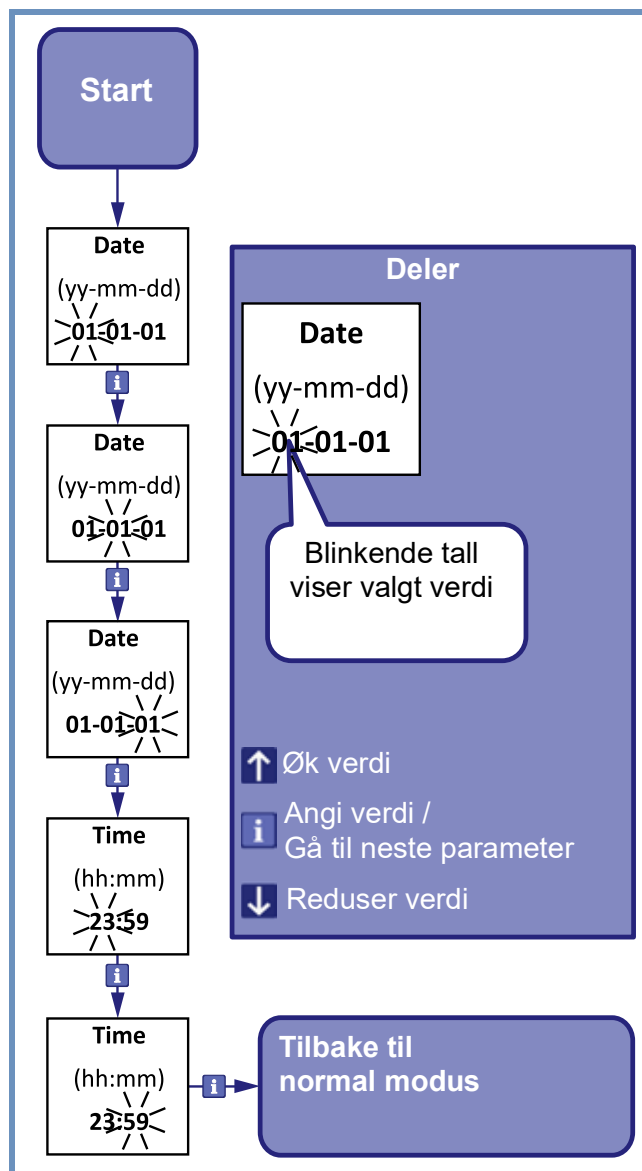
Start

Date
(yy-mm-dd)
01-01-01

i

Date
(yy-mm-dd)
01-01-01

i

Date
(yy-mm-dd)
01-01-01

i

Time
(hh:mm)
23:59

i

Time
(hh:mm)
23:59

i

Tilbake til normal modus

Deler

Date
(yy-mm-dd)
01-01-01

Blinkende tall viser valgt verdi

Øk verdi

i Angi verdi / Gå til neste parameter

Reduser verdi